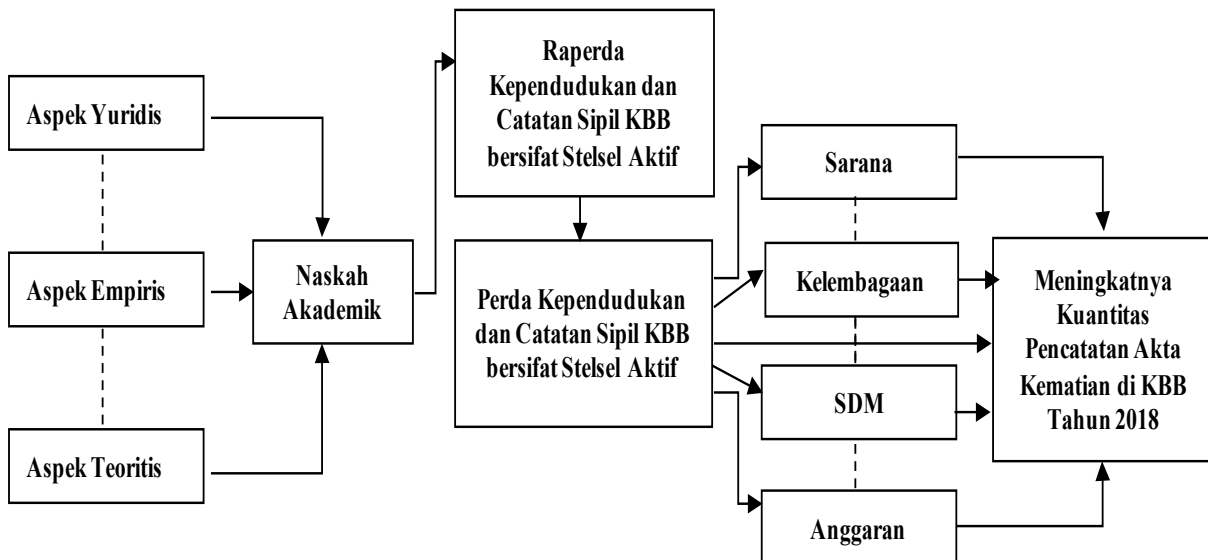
Aspek Yuridis

Aspek Empiris

Aspek Teoritis

Naskah Akademik

Raperda Kependudukan dan Catatan Sipil KBB bersifat Stelsel Aktif

Perda Kependudukan dan Catatan Sipil KBB bersifat Stelsel Aktif

Sarana

Kelembagaan

SDM

Anggaran

Meningkatnya Kuantitas Pencatatan Akta Kematian di KBB Tahun 2018